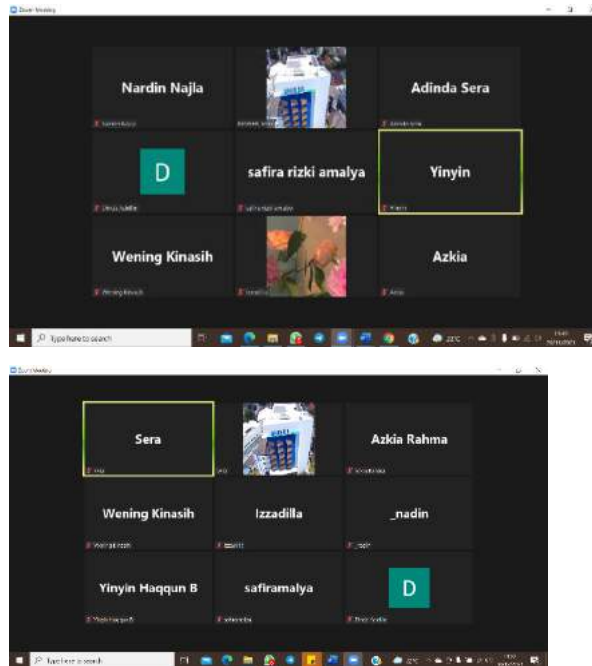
Zoom Meeting

Nardin Najla

Adinda Sera

D

safira rizki amalya

Yinyin

Wening Kinasih

Azkia

Type here to search

Zoom Meeting

Sera

Azkia Rahma

Wening Kinasih

Izzadilla

_nadin

Yinyin Haqqun B

safiramalya

D

Type here to search